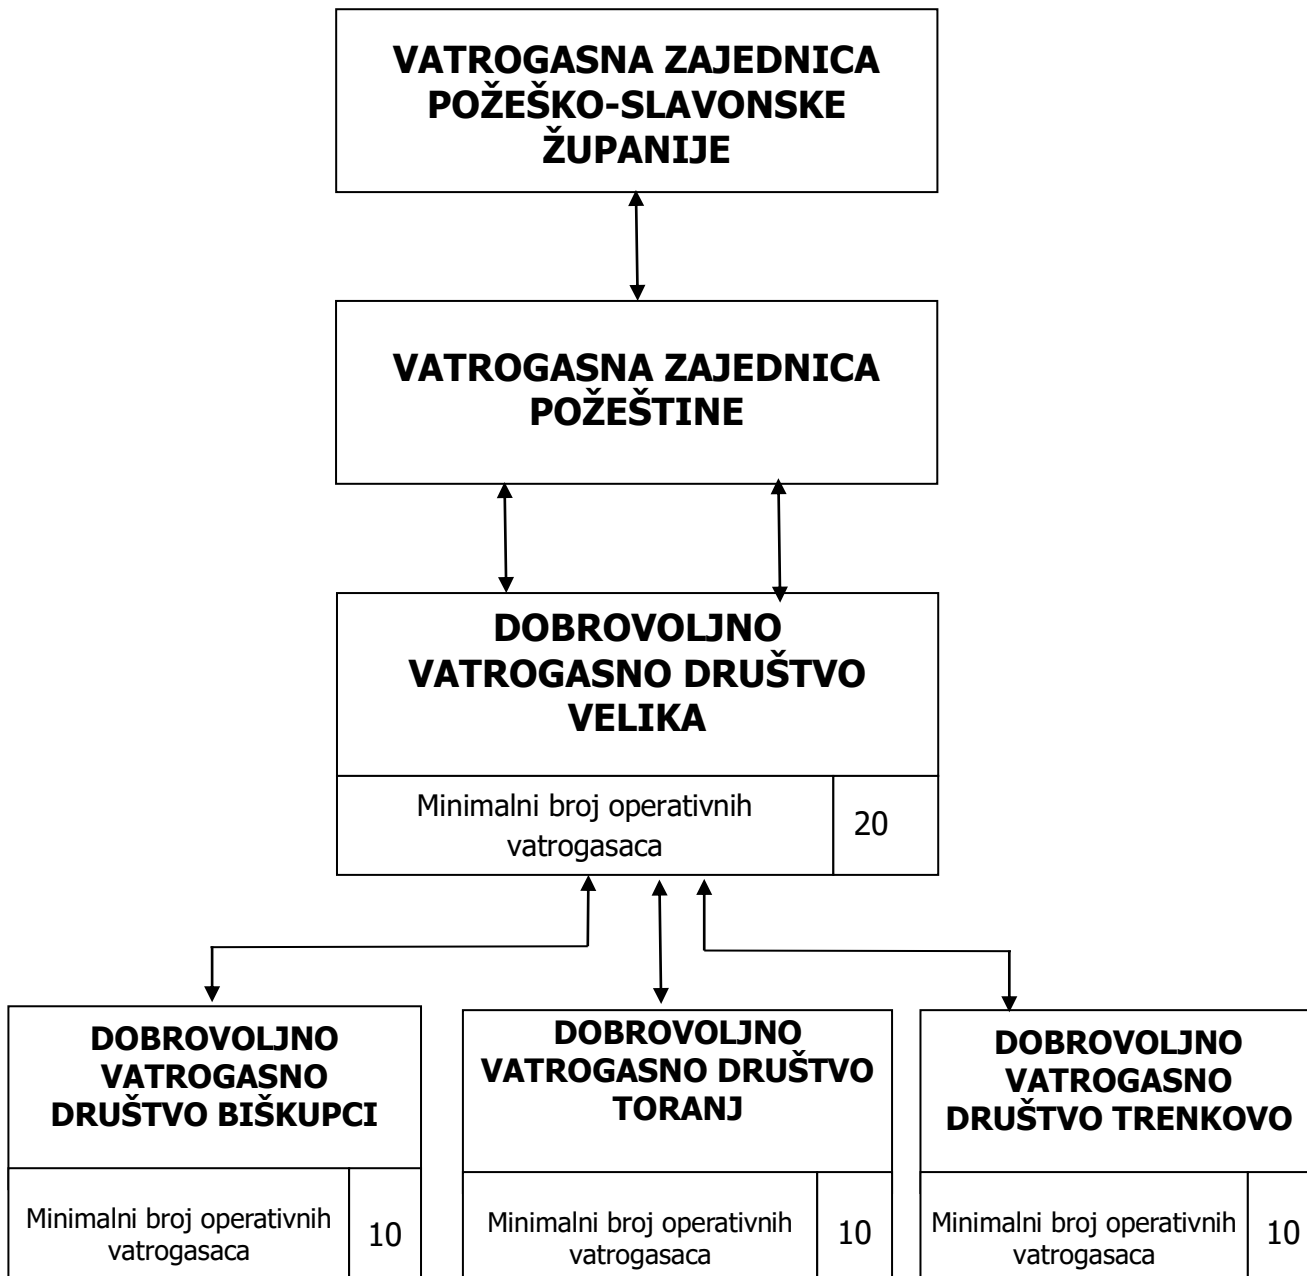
VATROGASNA ZAJEDNICA POŽEŠKO-SLAVONSKE ŽUPANIJE

VATROGASNA ZAJEDNICA POŽEŠTINE

DOBROVOLJNO VATROGASNO DRUŠTVO VELIKA

| Minimalni broj operativnih vatrogasaca | 20 |
|---|---|

DOBROVOLJNO VATROGASNO DRUŠTVO BIŠKUPCI

| Minimalni broj operativnih vatrogasaca | 10 |
|---|---|

DOBROVOLJNO VATROGASNO DRUŠTVO TORANJ

| Minimalni broj operativnih vatrogasaca | 10 |
|---|---|

DOBROVOLJNO VATROGASNO DRUŠTVO TRENKOVO

| Minimalni broj operativnih vatrogasaca | 10 |
|---|---|